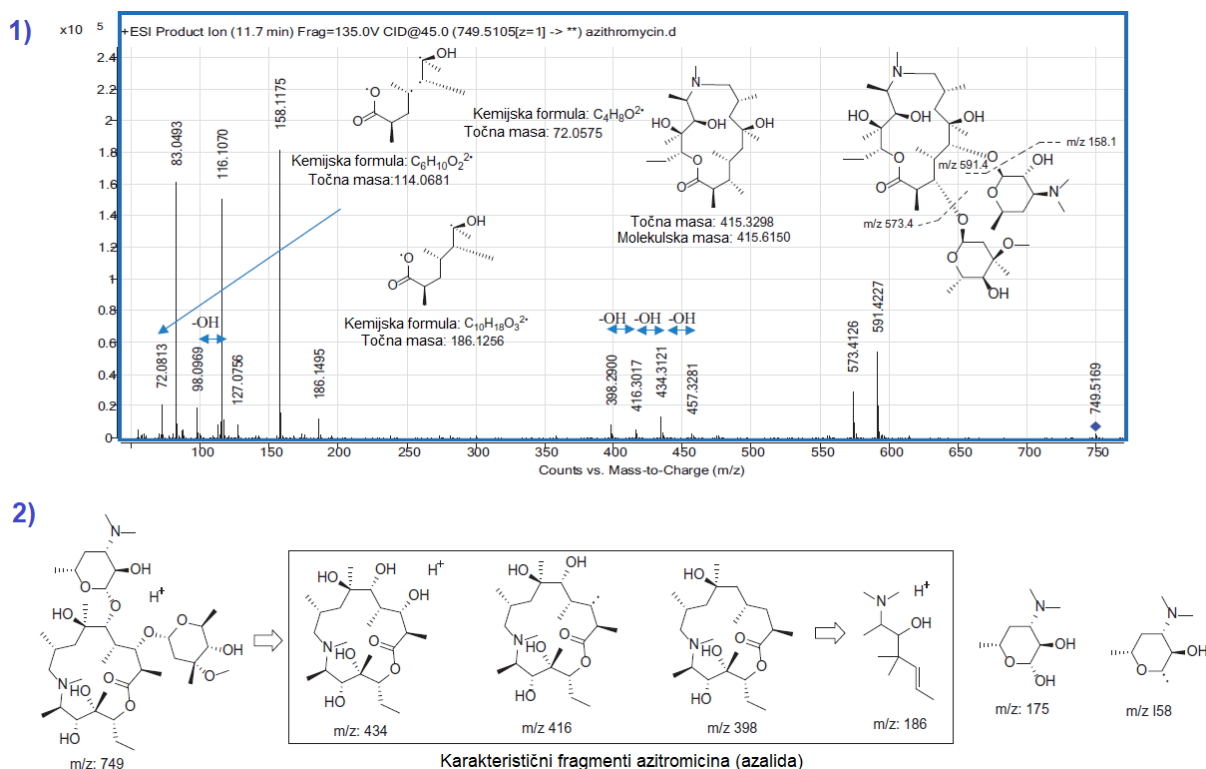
1)

x10 5

+ESI Product Ion (11.7 min) Frag=135.0V CID@45.0 (749.5105[z=1] -> **) azithromycin.d

2.4
2.2
2
1.8
1.6
1.4
1.2
1
0.8
0.6
0.4
0.2
0

OH

Kemijska formula: $C_4H_8O^{2\cdot}$
Točna masa: 72.0575

Kemijska formula: $C_6H_{10}O_2^{2\cdot}$
Točna masa:114.0681

OH

Kemijska formula: $C_{10}H_{18}O_3^{2\cdot}$
Točna masa: 186.1256

N
HO OH OH

Točna masa: 415.3298
Molekulska masa: 415.6150

N
HO OH OH
m/z 158.1
m/z 591.4
OH
N
m/z 573.4
O
O
OH

-OH
-OH -OH -OH

83.0493
116.1070
158.1175
72.0813
98.0969
127.0756
186.1495
398.2900
416.3017
434.3121
457.3281
573.4126
591.4227
749.5169

50 100 150 200 250 300 350 400 450 500 550 600 650 700 750

Counts vs. Mass-to-Charge (m/z)

2)

N
OH
H+
HO
O
O
OH
N
HO
O
O
O
HO
OH
O
m/z: 749

HO OH H+
OH
N
HO
O
O
HO
m/z: 434

HO OH
N
HO
O
O
HO
m/z 416

HO
N
HO
O
O
HO
m/z 398

N H+
OH
m/z: 186

N
OH
OH
m/z: 175

N
OH
m/z I58

Karakteristični fragmenti azitromicina (azalida)